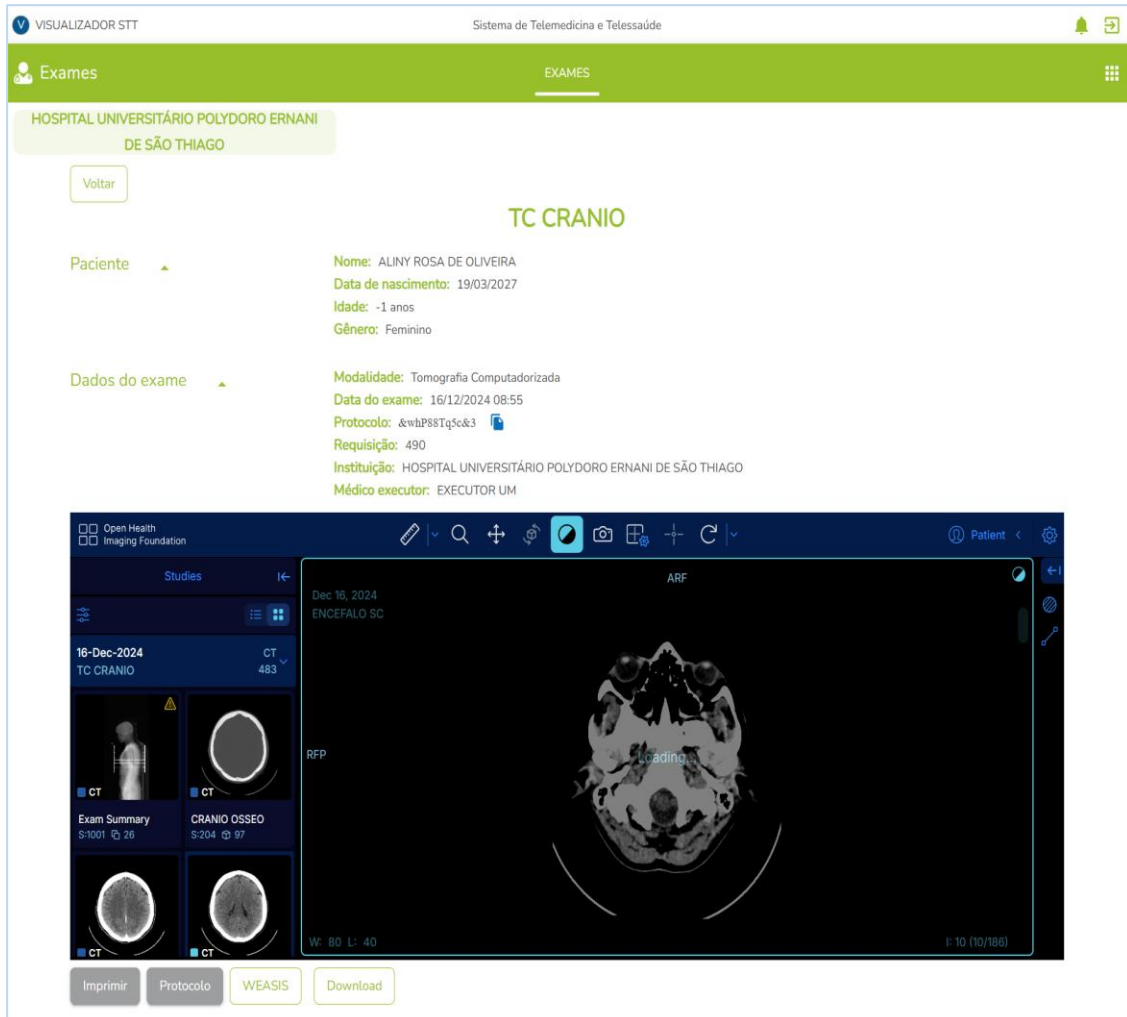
VISUALIZADOR STT

Sistema de Telemedicina e Telessaúde

Exames

EXAMES

HOSPITAL UNIVERSITÁRIO POLYDORO ERNANI DE SÃO THIAGO

Voltar

TC CRANIO

Paciente

Nome: ALINY ROSA DE OLIVEIRA
Data de nascimento: 19/03/2027
Idade: -1 anos
Gênero: Feminino

Dados do exame

Modalidade: Tomografia Computadorizada
Data do exame: 16/12/2024 08:55
Protocolo: &whP88Tq5c&3
Requisição: 490
Instituição: HOSPITAL UNIVERSITÁRIO POLYDORO ERNANI DE SÃO THIAGO
Médico executor: EXECUTOR UM

Open Health Imaging Foundation

Patient

Studies

16-Dec-2024
TC CRANIO
CT
483

CT
Exam Summary
S:1001 26

CT
CRANIO OSSEO
S:204 97

CT

CT

ARF
Dec 16, 2024
ENCEFALO SC

RFP

Loading...

W: 80 L: 40

I: 10 (10/186)

Imprimir

Protocolo

WEASIS

Download